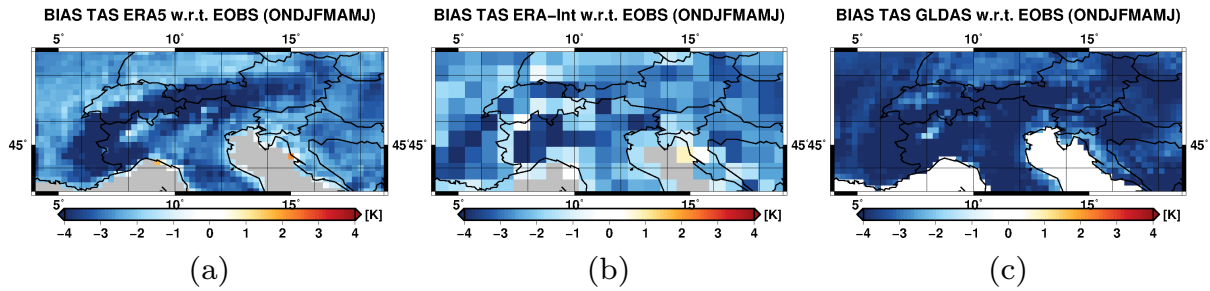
BIAS TAS ERA5 w.r.t. EOBS (ONDJFMAMJ)

5° 10° 15°

45° 45°

5° 10° 15°

[K]

−4 −3 −2 −1 0 1 2 3 4

(a)

BIAS TAS ERA−Int w.r.t. EOBS (ONDJFMAMJ)

5° 10° 15°

45° 45°

5° 10° 15°

[K]

−4 −3 −2 −1 0 1 2 3 4

(b)

BIAS TAS GLDAS w.r.t. EOBS (ONDJFMAMJ)

5° 10° 15°

45° 45°

5° 10° 15°

[K]

−4 −3 −2 −1 0 1 2 3 4

(c)